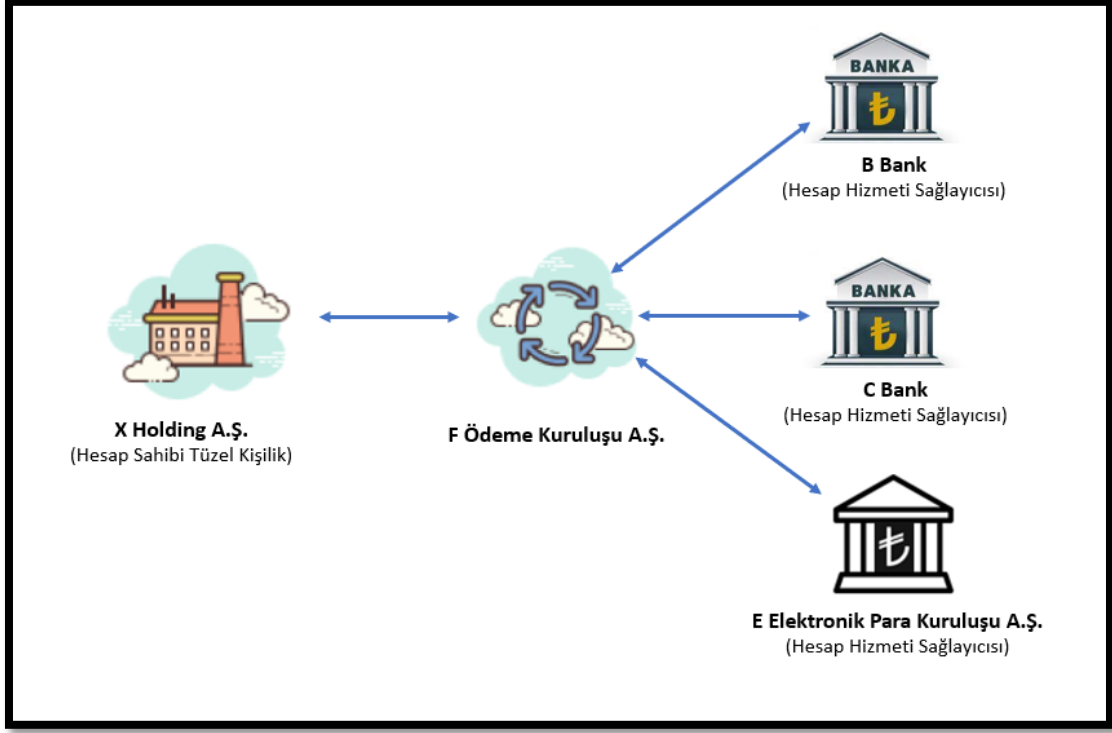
BANKA
₺

B Bank
(Hesap Hizmeti Sağlayıcısı)

BANKA
₺

C Bank
(Hesap Hizmeti Sağlayıcısı)

X Holding A.Ş.
(Hesap Sahibi Tüzel Kişilik)

F Ödeme Kuruluşu A.Ş.

₺

E Elektronik Para Kuruluşu A.Ş.
(Hesap Hizmeti Sağlayıcısı)